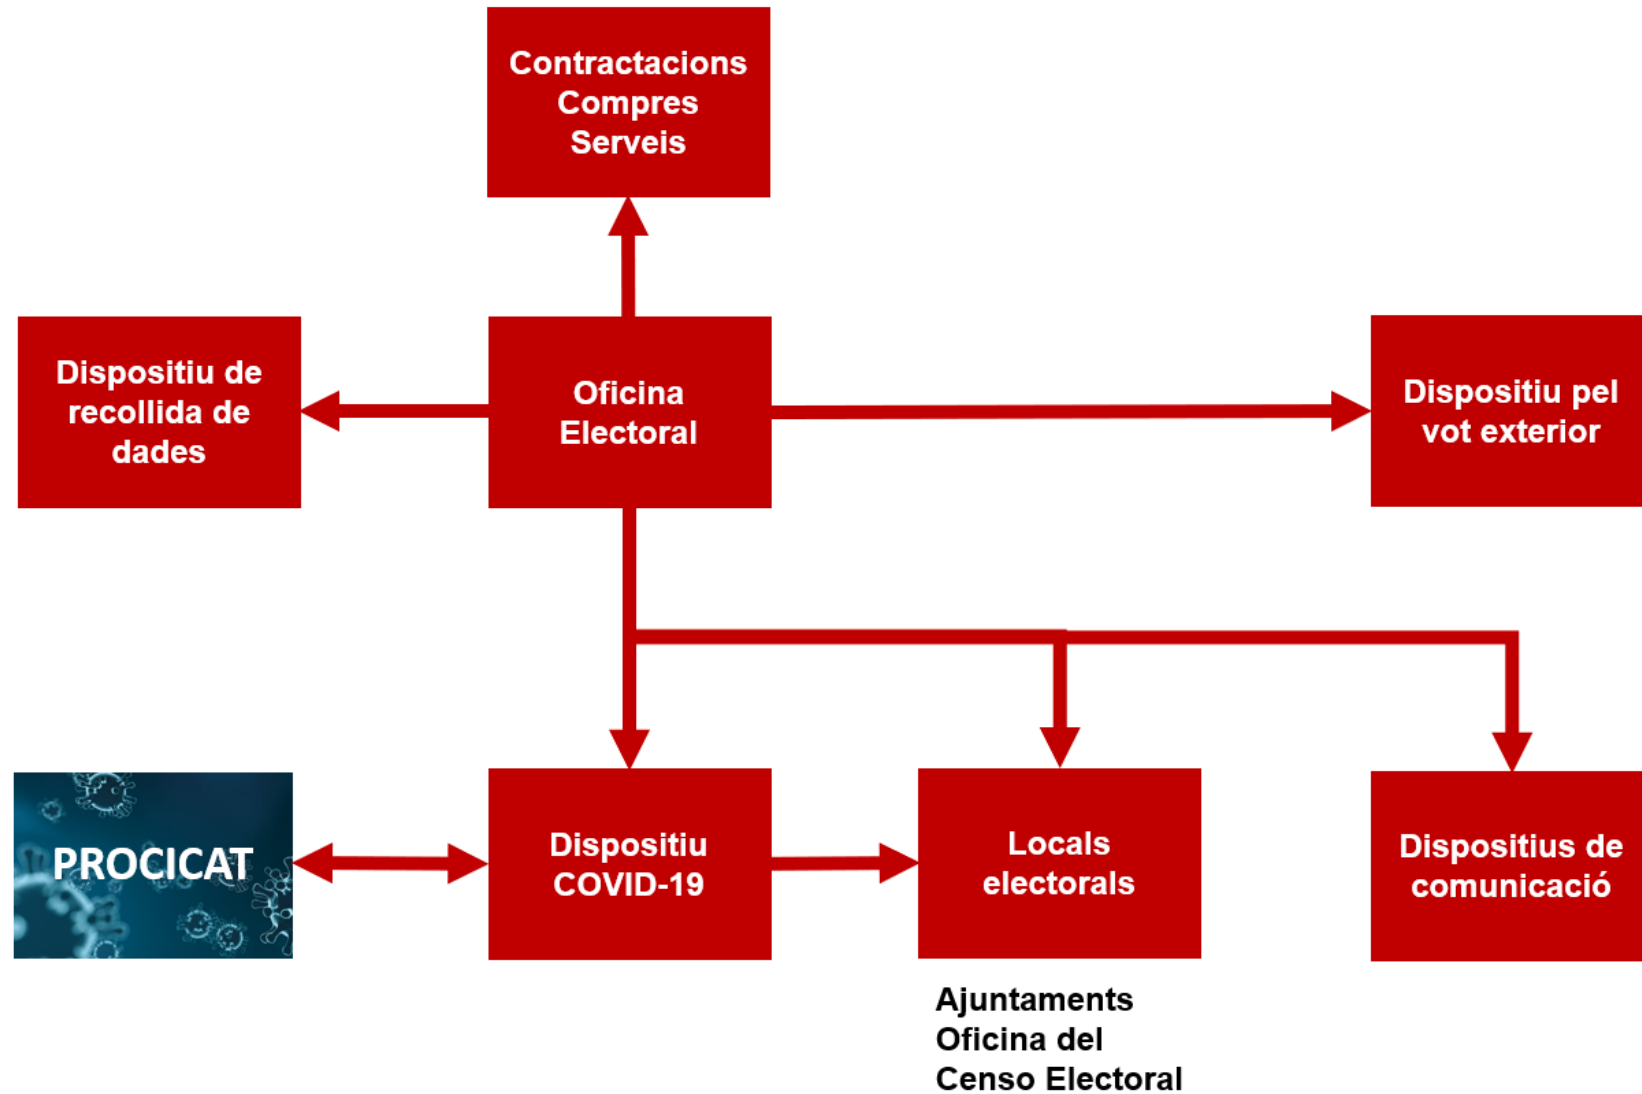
Contractacions
Compres
Serveis

Dispositiu de recollida de dades

Oficina Electoral

Dispositiu pel vot exterior

PROCICAT

Dispositiu COVID-19

Locals electorals

Dispositius de comunicació

Ajuntaments
Oficina del Censo Electoral